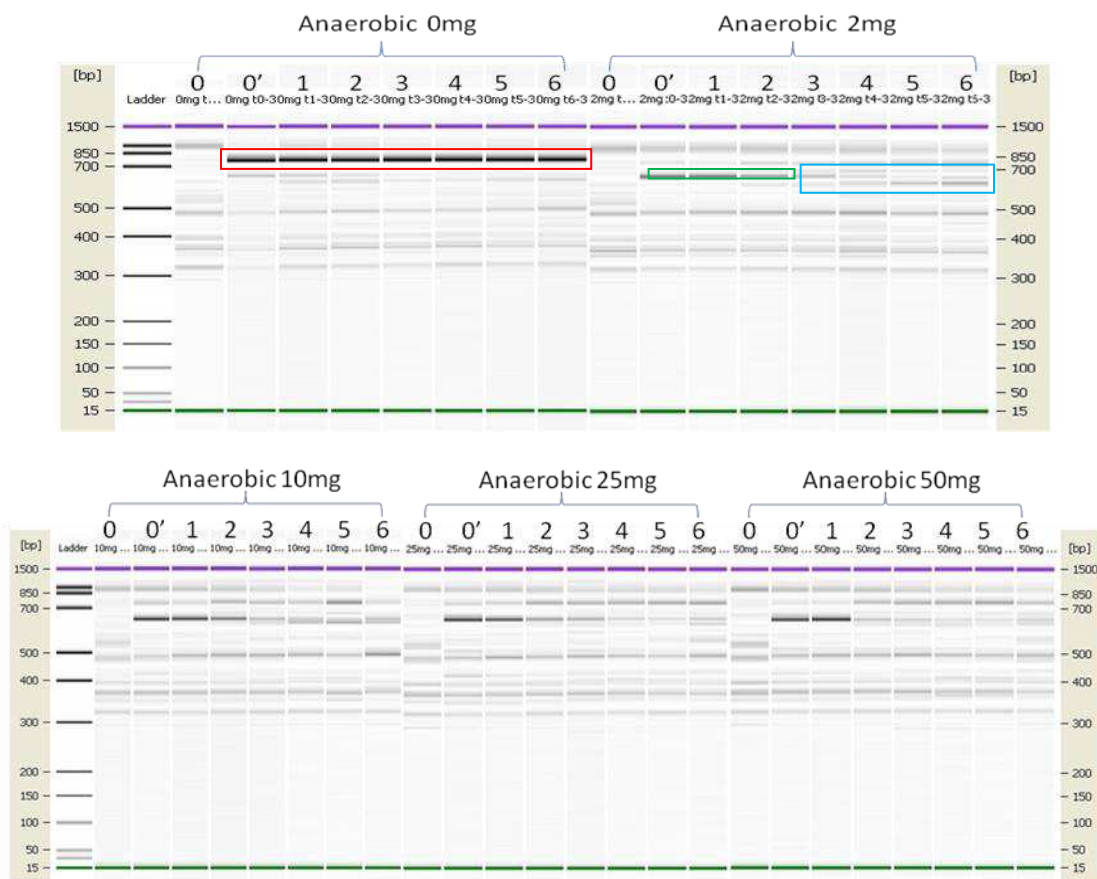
Anaerobic 0mg

Anaerobic 2mg

[bp]

Ladder

0 0mg t...

0' 0mg t0-3

1 0mg t1-3

2 0mg t2-3

3 0mg t3-3

4 0mg t4-3

5 0mg t5-3

6 0mg t6-3

0 2mg t...

0' 2mg t0-3

1 2mg t1-3

2 2mg t2-3

3 2mg t3-3

4 2mg t4-3

5 2mg t5-3

6 2mg t5-3

[bp]

1500
850
700
500
400
300
200
150
100
50
15

1500
850
700
500
400
300
200
150
100
50
15

Anaerobic 10mg

Anaerobic 25mg

Anaerobic 50mg

[bp]

Ladder

0 10mg ...

0' 10mg ...

1 10mg ...

2 10mg ...

3 10mg ...

4 10mg ...

5 10mg ...

6 10mg ...

0 25mg ...

0' 25mg ...

1 25mg ...

2 25mg ...

3 25mg ...

4 25mg ...

5 25mg ...

6 25mg ...

0 50mg ...

0' 50mg ...

1 50mg ...

2 50mg ...

3 50mg ...

4 50mg ...

5 50mg ...

6 50mg ...

[bp]

1500
850
700
500
400
300
200
150
100
50
15

1500
850
700
500
400
300
200
150
100
50
15